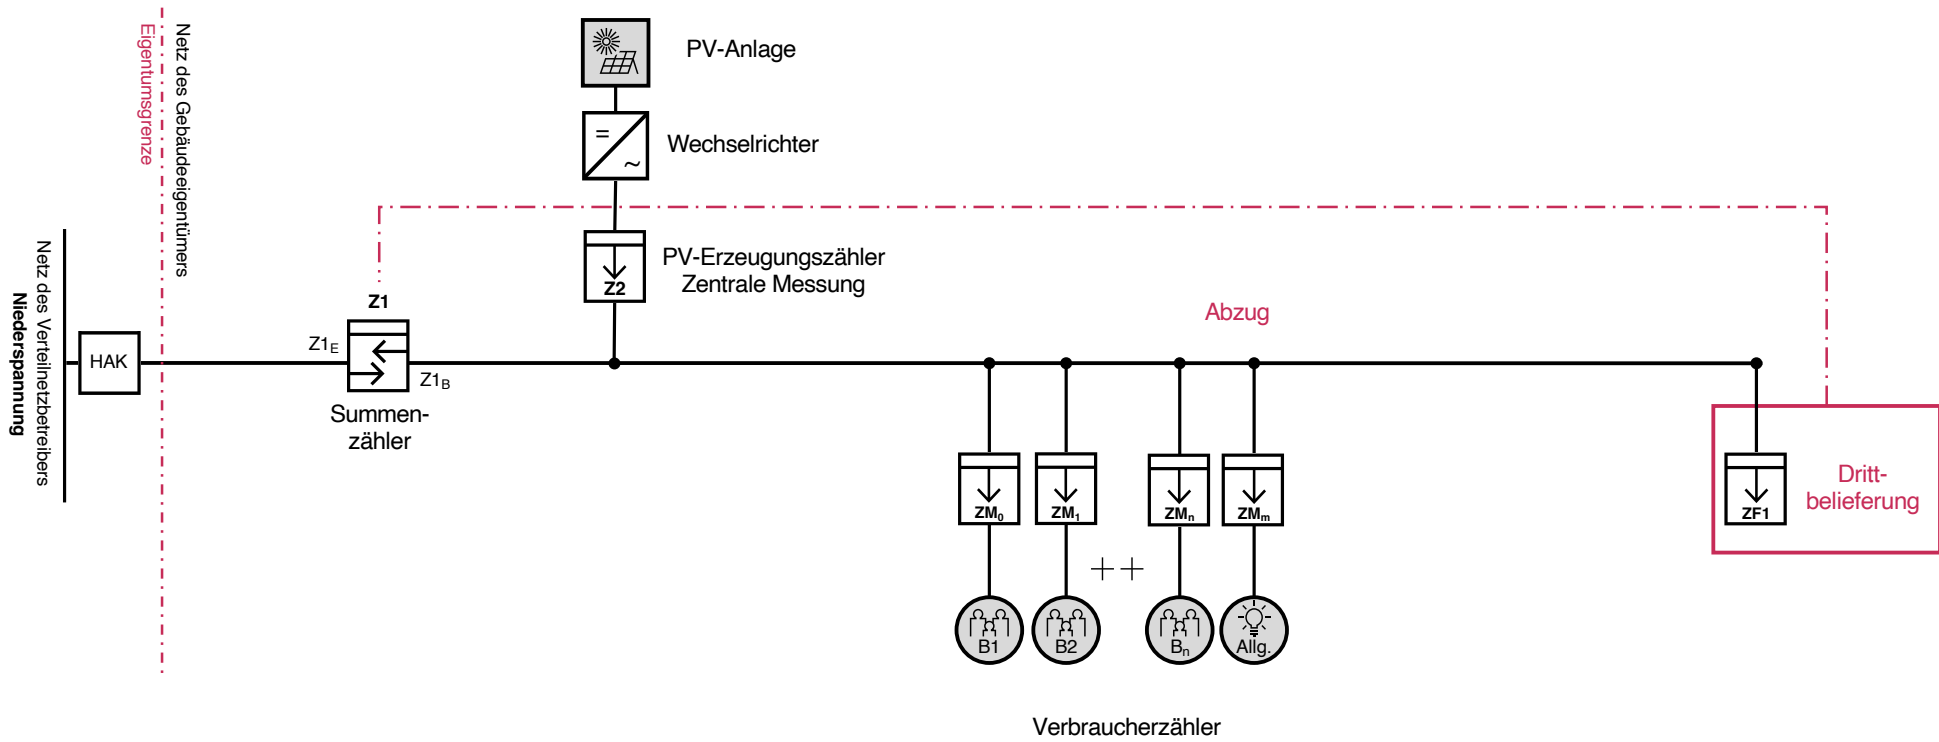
Niederspannung
Netz des Verteilnetzbetreibers

Eigentumsgrenze

Netz des Gebäudeeigentümers

PV-Anlage

Wechselrichter

=

~

PV-Erzeugungszähler
Zentrale Messung

Z2

Abzug

HAK

Z1

$Z1_E$

$Z1_B$

Summenzähler

$ZM_0$

$ZM_1$

$ZM_n$

$ZM_m$

ZF1

Drittbelieferung

+ +

B1

B2

$B_n$

Allg.

Verbraucherzähler